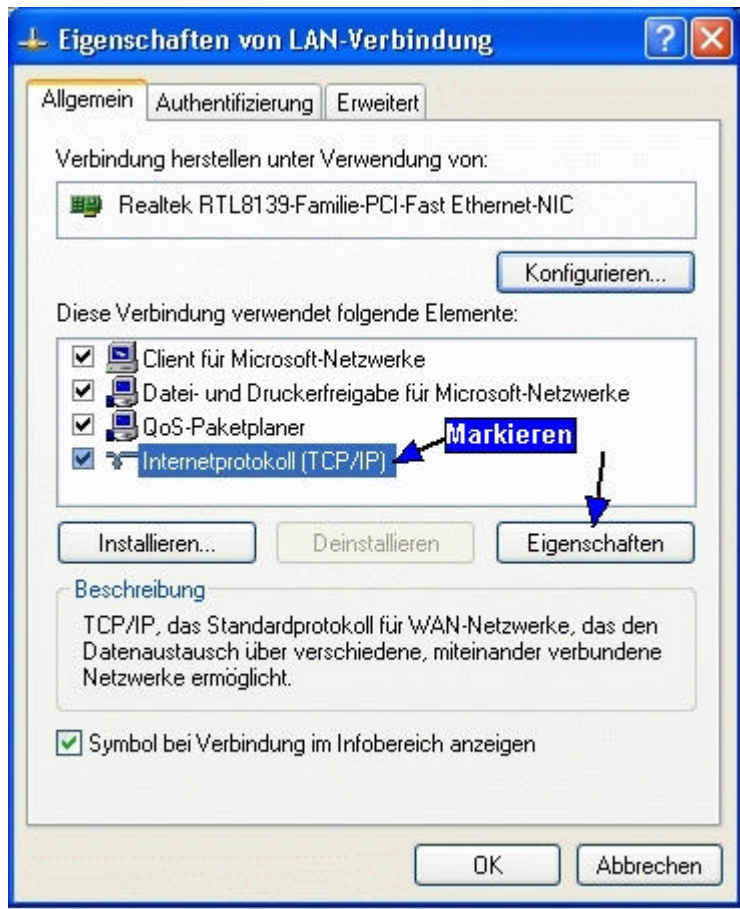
Eigenschaften von LAN-Verbindung

?

Allgemein | Authentifizierung | Erweitert

Verbindung herstellen unter Verwendung von:

Realtek RTL8139-Familie-PCI-Fast Ethernet-NIC

Konfigurieren...

Diese Verbindung verwendet folgende Elemente:

Client für Microsoft-Netzwerke
Datei- und Druckerfreigabe für Microsoft-Netzwerke
QoS-Paketplaner
Internetprotokoll (TCP/IP)

Markieren

Installieren... | Deinstallieren | Eigenschaften

Beschreibung

TCP/IP, das Standardprotokoll für WAN-Netzwerke, das den Datenaustausch über verschiedene, miteinander verbundene Netzwerke ermöglicht.

Symbol bei Verbindung im Infobereich anzeigen

OK | Abbrechen